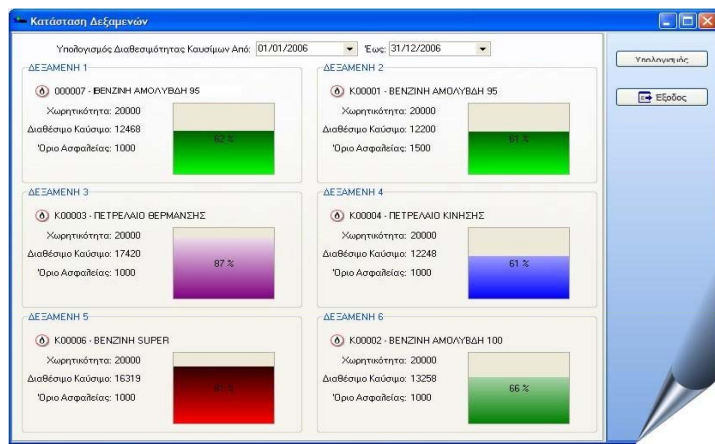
Κατάσταση Δεξαμενών

Υπολογισμός Διαθεσιμότητας Καυσίμων Από: 01/01/2006 Έως: 31/12/2006

Υπολογισμός

Έξοδος

ΔΕΞΑΜΕΝΗ 1
000007 - ΒΕΝΖΙΝΗ ΑΜΟΛΥΒΔΗ 95
Χωρητικότητα: 20000
Διαθέσιμο Καύσιμο: 12468
Όριο Ασφαλείας: 1000
62 %

ΔΕΞΑΜΕΝΗ 2
K00001 - ΒΕΝΖΙΝΗ ΑΜΟΛΥΒΔΗ 95
Χωρητικότητα: 20000
Διαθέσιμο Καύσιμο: 12200
Όριο Ασφαλείας: 1500
61 %

ΔΕΞΑΜΕΝΗ 3
K00003 - ΠΕΤΡΕΛΑΙΟ ΘΕΡΜΑΝΣΗΣ
Χωρητικότητα: 20000
Διαθέσιμο Καύσιμο: 17420
Όριο Ασφαλείας: 1000
87 %

ΔΕΞΑΜΕΝΗ 4
K00004 - ΠΕΤΡΕΛΑΙΟ ΚΙΝΗΣΗΣ
Χωρητικότητα: 20000
Διαθέσιμο Καύσιμο: 12248
Όριο Ασφαλείας: 1000
61 %

ΔΕΞΑΜΕΝΗ 5
K00006 - ΒΕΝΖΙΝΗ SUPER
Χωρητικότητα: 20000
Διαθέσιμο Καύσιμο: 16319
Όριο Ασφαλείας: 1000
81 %

ΔΕΞΑΜΕΝΗ 6
K00002 - ΒΕΝΖΙΝΗ ΑΜΟΛΥΒΔΗ 100
Χωρητικότητα: 20000
Διαθέσιμο Καύσιμο: 13258
Όριο Ασφαλείας: 1000
66 %